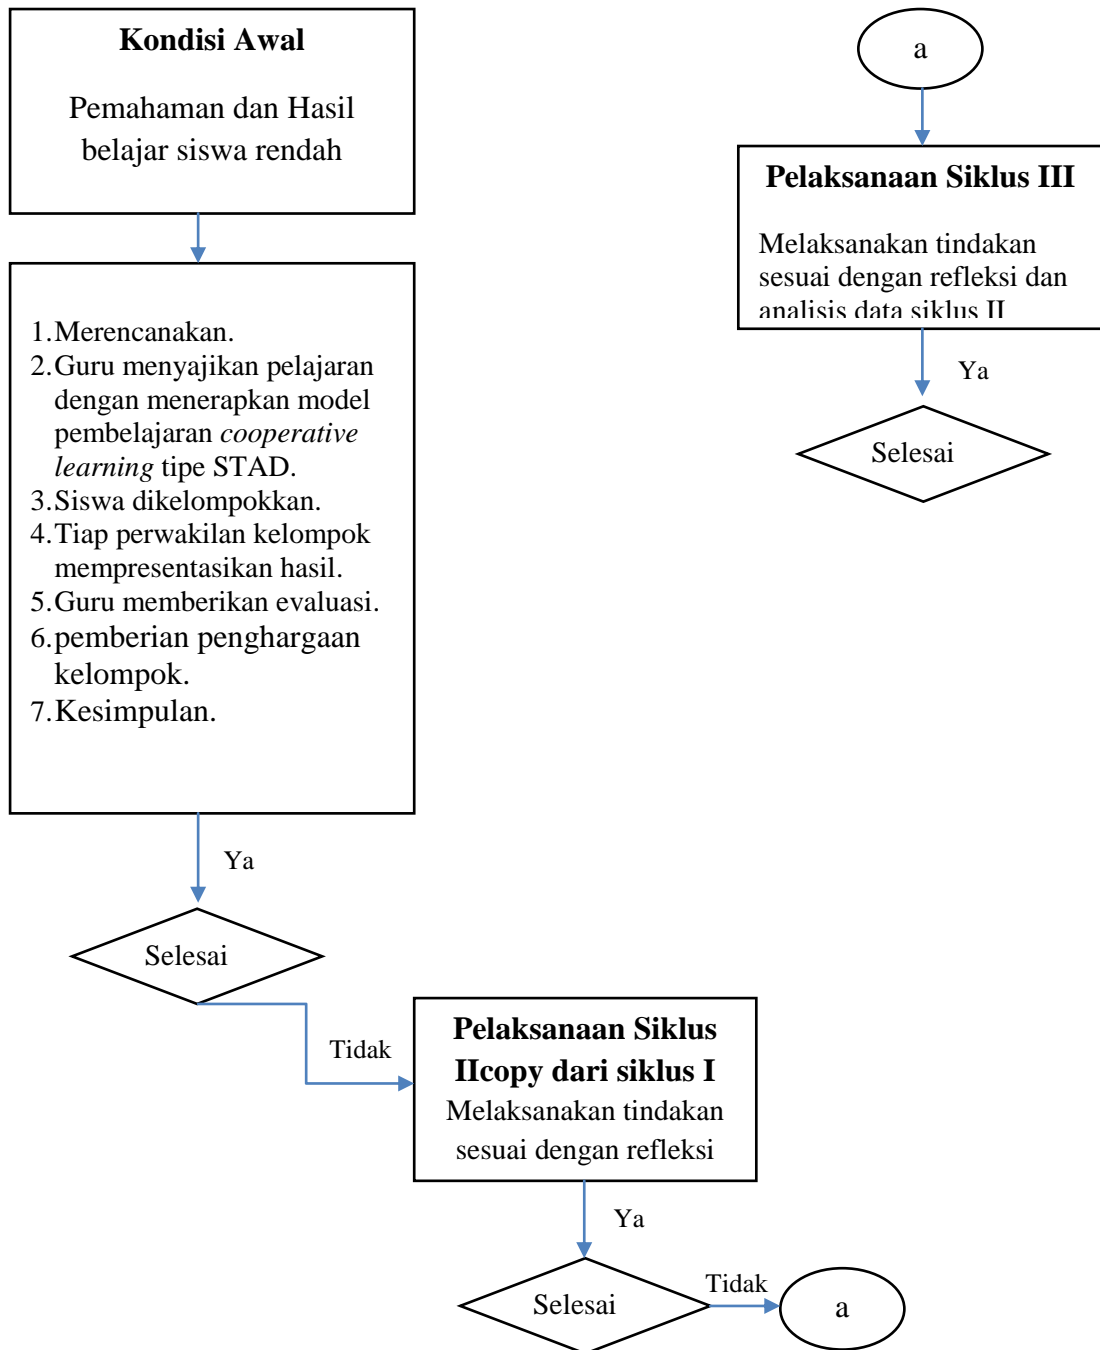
**Kondisi Awal**

Pemahaman dan Hasil belajar siswa rendah

1. Merencanakan.
2. Guru menyajikan pelajaran dengan menerapkan model pembelajaran *cooperative learning* tipe STAD.
3. Siswa dikelompokkan.
4. Tiap perwakilan kelompok mempresentasikan hasil.
5. Guru memberikan evaluasi.
6. pemberian penghargaan kelompok.
7. Kesimpulan.

Ya

Selesai

Tidak

**Pelaksanaan Siklus IIcopy dari siklus I**
Melaksanakan tindakan sesuai dengan refleksi

Ya

Selesai

Tidak

a

a

**Pelaksanaan Siklus III**

Melaksanakan tindakan sesuai dengan refleksi dan analisis data siklus II

Ya

Selesai